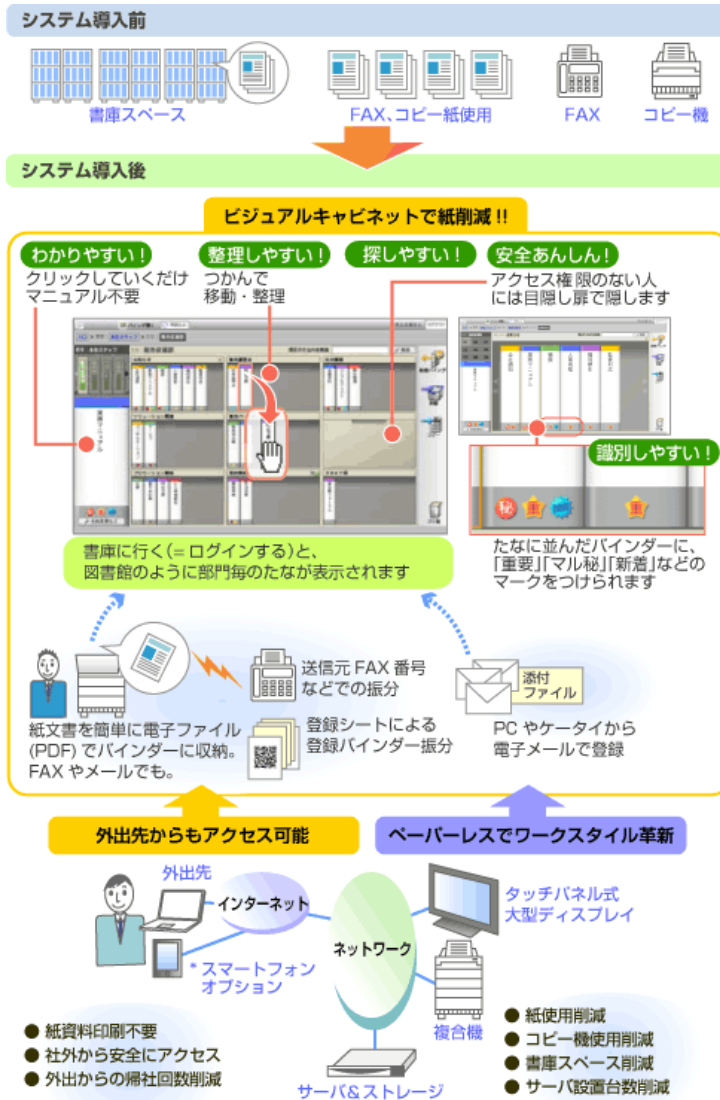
システム導入前

書庫スペース

FAX、コピー紙使用

FAX

コピー機

システム導入後

ビジュアルキャビネットで紙削減!!

わかりやすい!
クリックしていくだけ
マニュアル不要

整理しやすい!
つかんで
移動・整理

探しやすい!

安全あんしん!
アクセス権限のない人
には目隠し扉で隠します

識別しやすい!

書庫に行く(=ログインする)と、
図書館のように部門毎のたなが表示されます

たなに並んだバインダーに、
「重要」「マル秘」「新着」などの
マークをつけられます

送信元 FAX 番号
などでの振分

添付
ファイル

登録シートによる
登録バインダー振分

紙文書を簡単に電子ファイル
(PDF) でバインダーに収納。
FAX やメールでも。

PC やケータイから
電子メールで登録

外出先からもアクセス可能

ペーパーレスでワークスタイル革新

外出先

インターネット

ネットワーク

タッチパネル式
大型ディスプレイ

* スマートフォン
オプション

複合機

サーバ&ストレージ

● 紙資料印刷不要
● 社外から安全にアクセス
● 外出からの帰社回数削減

● 紙使用削減
● コピー機使用削減
● 書庫スペース削減
● サーバ設置台数削減